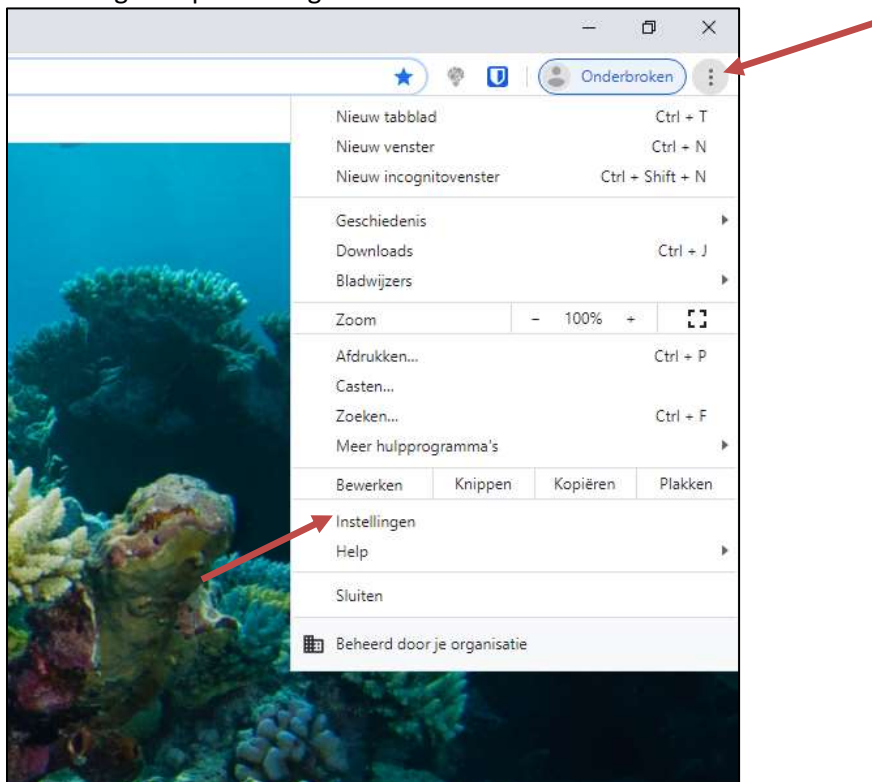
Onderbroken

Nieuw tabblad Ctrl + T
Nieuw venster Ctrl + N
Nieuw incognitovenster Ctrl + Shift + N

Geschiedenis
Downloads Ctrl + J
Bladwijzers

Zoom – 100% +

Afdrukken... Ctrl + P
Casten...
Zoeken... Ctrl + F
Meer hulpprogramma's

| Bewerken | Knippen | Kopiëren | Plakken |
|---|---|---|---|

Instellingen
Help

Sluiten

Beheerd door je organisatie